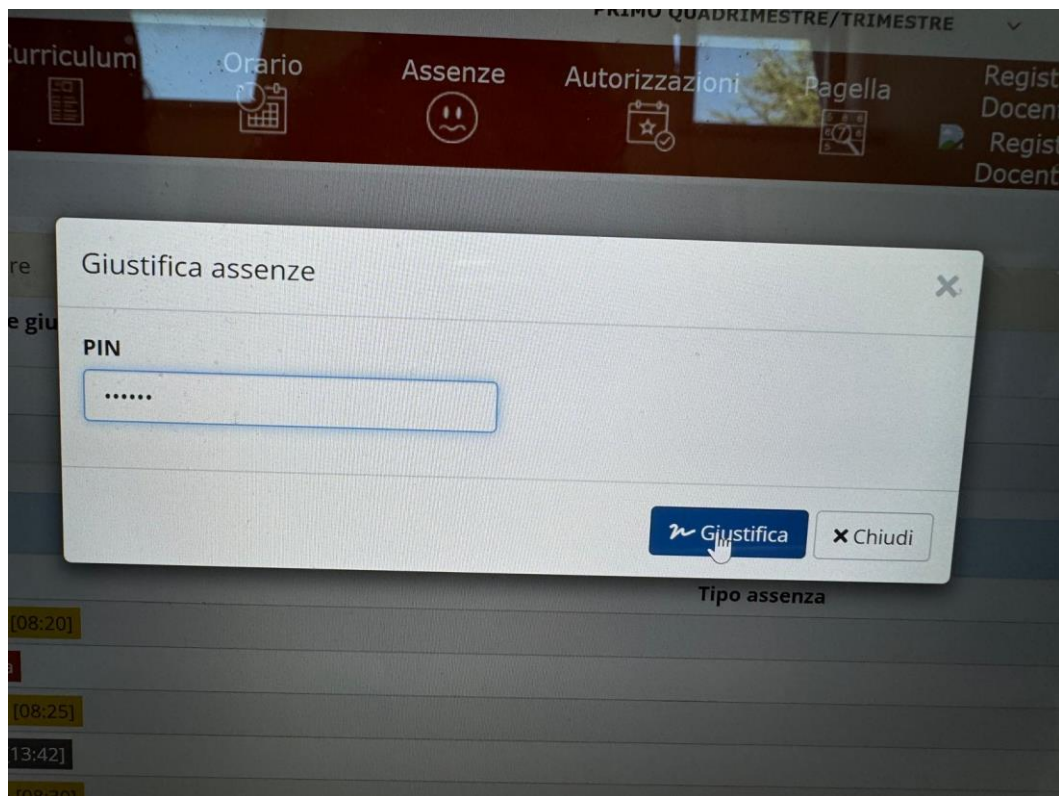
PRIMO QUADRIMESTRE/TRIMESTRE

urriculum Orario Assenze Autorizzazioni Pagella Regist Docent Regist Docent

re

e giu

Giustifica assenze

PIN

••••••

Giustifica ✖ Chiudi

Tipo assenza

[08:20]

[08:25]

13:42]

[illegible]